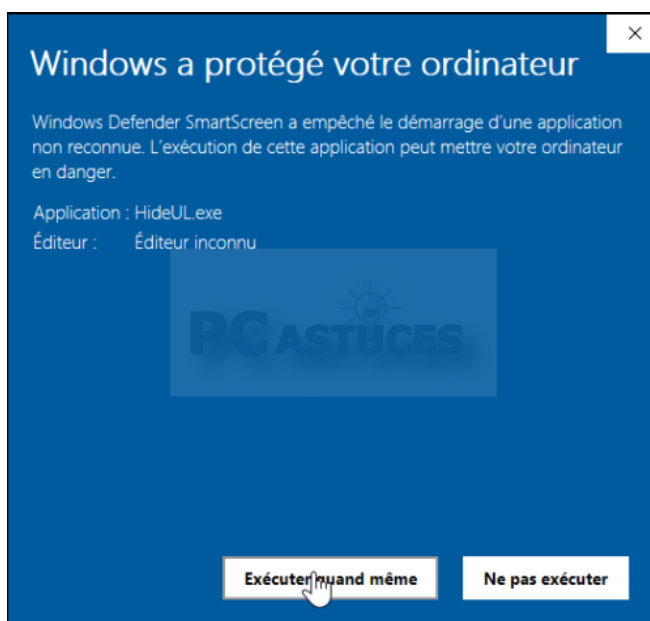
×

Windows a protégé votre ordinateur

Windows Defender SmartScreen a empêché le démarrage d'une application non reconnue. L'exécution de cette application peut mettre votre ordinateur en danger.

Application : HideUL.exe
Éditeur : Éditeur inconnu

PC ASTUCES

Exécuter quand même

Ne pas exécuter